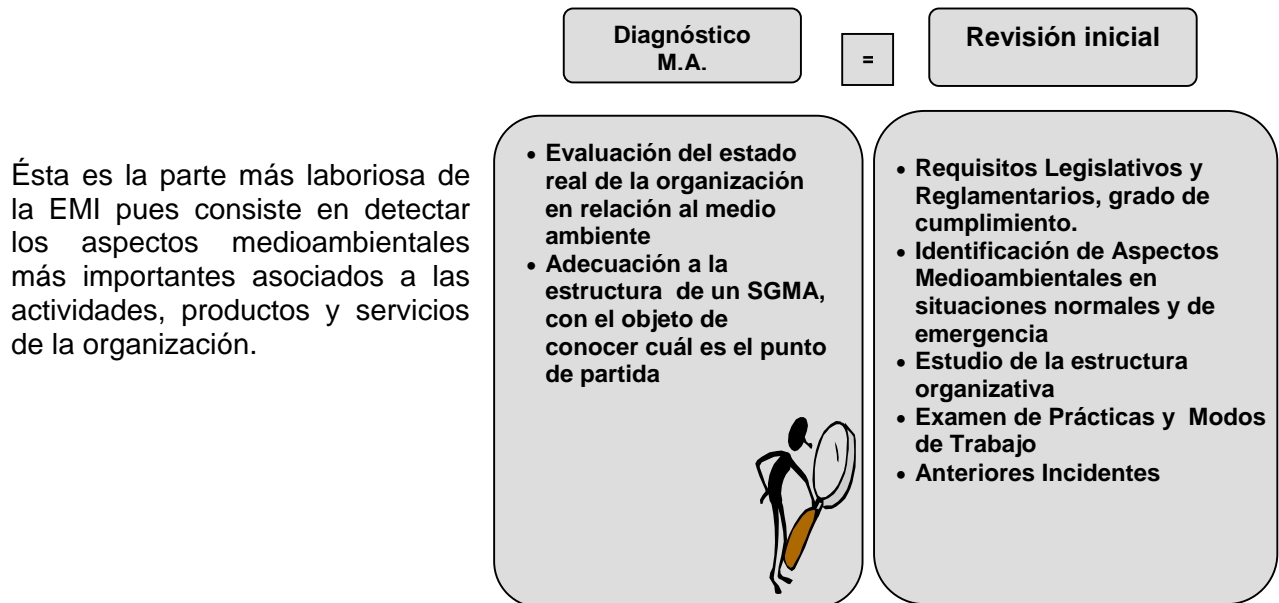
Diagnóstico M.A.

=

Revisión inicial

Ésta es la parte más laboriosa de la EMI pues consiste en detectar los aspectos medioambientales más importantes asociados a las actividades, productos y servicios de la organización.

- Evaluación del estado real de la organización en relación al medio ambiente
- Adecuación a la estructura de un SGMA, con el objeto de conocer cuál es el punto de partida

- Requisitos Legislativos y Reglamentarios, grado de cumplimiento.
- Identificación de Aspectos Medioambientales en situaciones normales y de emergencia
- Estudio de la estructura organizativa
- Examen de Prácticas y Modos de Trabajo
- Anteriores Incidentes